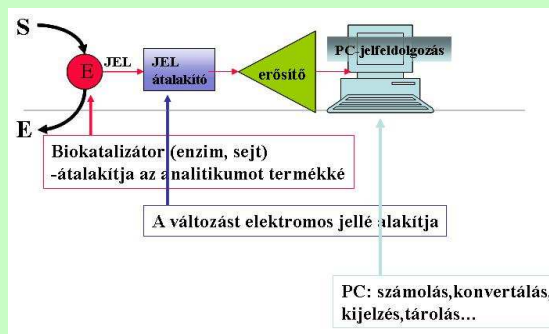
S

E

E

JEL

JEL átalakító

erősítő

PC jelfeldolgozás

Biokatalizátor (enzim, sejt) -átalakítja az analitikumot termékké

A változást elektromos jellé alakítja

PC: számolás,konvertálás, kijelzés,tárolás…